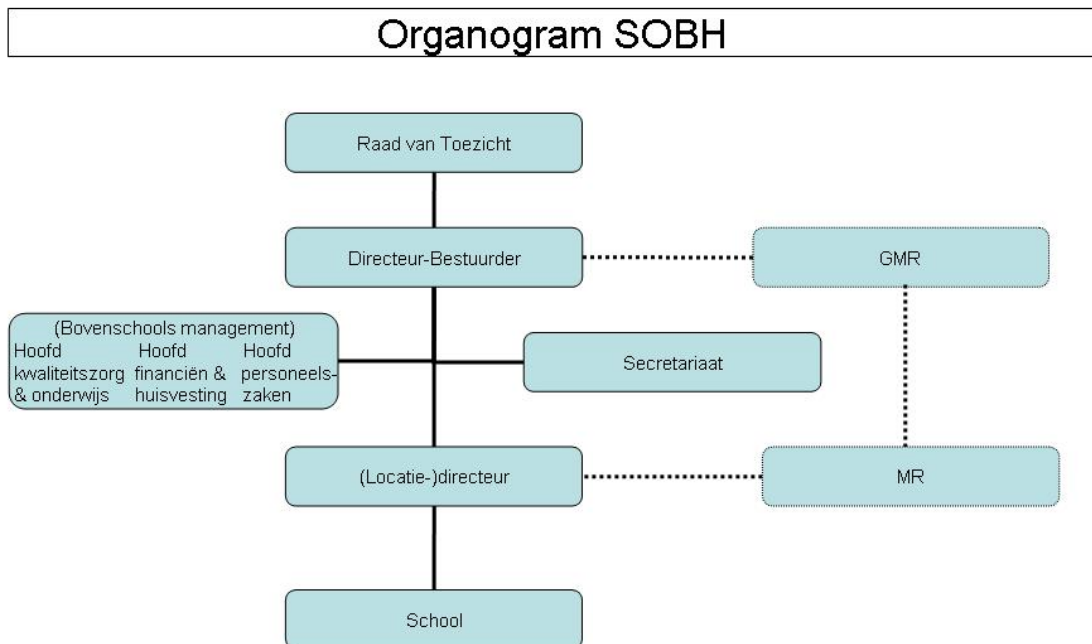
Organogram SOBH

Raad van Toezicht

Directeur-Bestuurder

GMR

(Bovenschools management)
Hoofd kwaliteitszorg & onderwijs
Hoofd financiën & huisvesting
Hoofd personeelszaken

Secretariaat

(Locatie-)directeur

MR

School